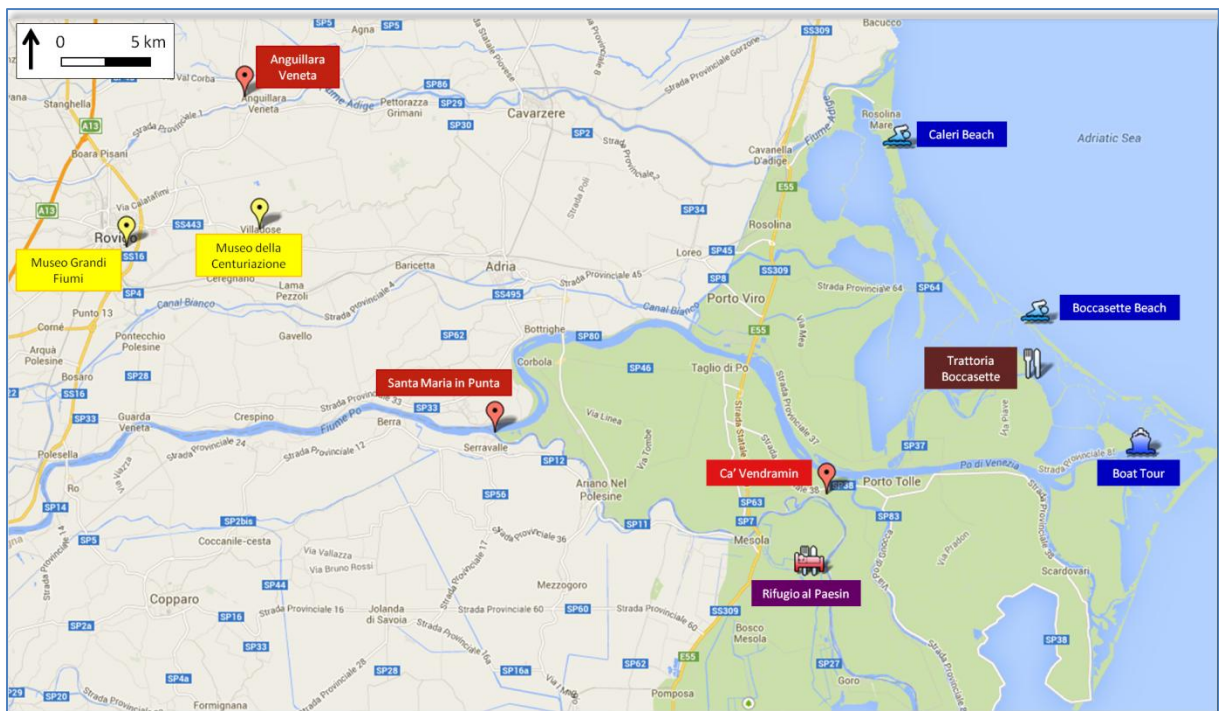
0 5 km

Anguillara Veneta

Caleri Beach

Adriatic Sea

Museo Grandi Fiumi

Museo della Centuriazione

Boccasette Beach

Trattoria Boccasette

Santa Maria in Punta

Ca' Vendramin

Boat Tour

Rifugio al Paesin

SP5 SP5 Agna Bacucco SS309
Val Corba Anguillara Veneta Fiume Adige SP86 SP29 Pettorazza Grimani SP30 Cavarzere SP2 Rosolina Mare Cavanella d'Adige Fiume Adige
Stanghella A13 Strada Provinciale 1 Boara Pisani Via Calatafimi A13 SS443 Villadose Rovigo SS16 SP4 Ceregnano Lama Pezzoli Baricetta Adria SS495 Canal Bianco Strada Poli SP34 E55 Rosolina Loreo SP45 SP8 SS309 Porto Viro Strada Provinciale 45 Strada Provinciale 64 SP64 E55 Via Moro
Punto 13 Canal Bianco Cornè Pontecchio Polesine Gavello SP62 Bottrighe SP80 Corbola Arquà Polesine Bosaro SP28 SS16 SP46 Taglio di Po Strada Provinciale 37
SP33 Guarda Veneta Crespino Strada Provinciale 33 SP33 Berra Fiume Po Strada Provinciale 24 Strada Provinciale 12 Serravalle SP12 Via Linea Via Tombe Strada Statale SP37 Via Piave Po di Venezia Strada Provinciale 81
Polesella Ro SP14 SP56 Ariano Nel Polesine SP63 Porto Tolle SP83 SP11 SP7 SP5 SP2bis Coccanile-cesta Strada Provinciale 36 Mesola Via Pradon Via Vallazza Via Bruno Rossi Mezzogoro Scardovari
SP44 Copparo Strada Provinciale 17 SP16 Strada Provinciale 16 Jolanda di Savoia Strada Provinciale 60 SP60 Strada Provinciale 60 SS309 SP2a SP33 Strada Provinciale 16a Bosco Mesola SP38 SP28 SP16a SP62 E55 SP27 Goro SP4a SP20 SP29 Formignana Pomposa